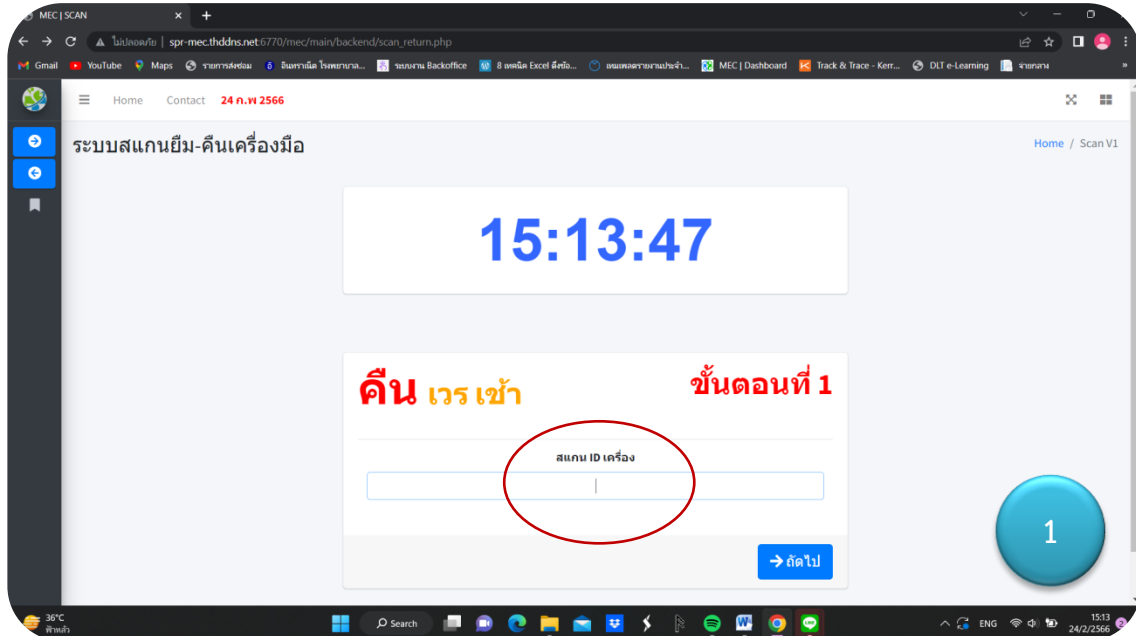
MEC | SCAN

ไม่ปลอดภัย | spr-mec.thddns.net:6770/mec/main/backend/scan_return.php

Gmail YouTube Maps รายการส่งซ่อม อินทราเน็ต โรงพยาบาล... ระบบงาน Backoffice 8 เทคนิค Excel ดึงข้อ... แผนผลรายงานประจำ... MEC | Dashboard Track & Trace - Kerr... DLT e-Learning จ่ายกลาง

Home Contact 24 ก.พ 2566

ระบบสแกนยืม-คืนเครื่องมือ

Home / Scan V1

15:13:47

คืน เวร เช้า

ขั้นตอนที่ 1

สแกน ID เครื่อง

→ ถัดไป

1

36°C ฟ้าหลัว

Search

ENG 15:13 24/2/2566